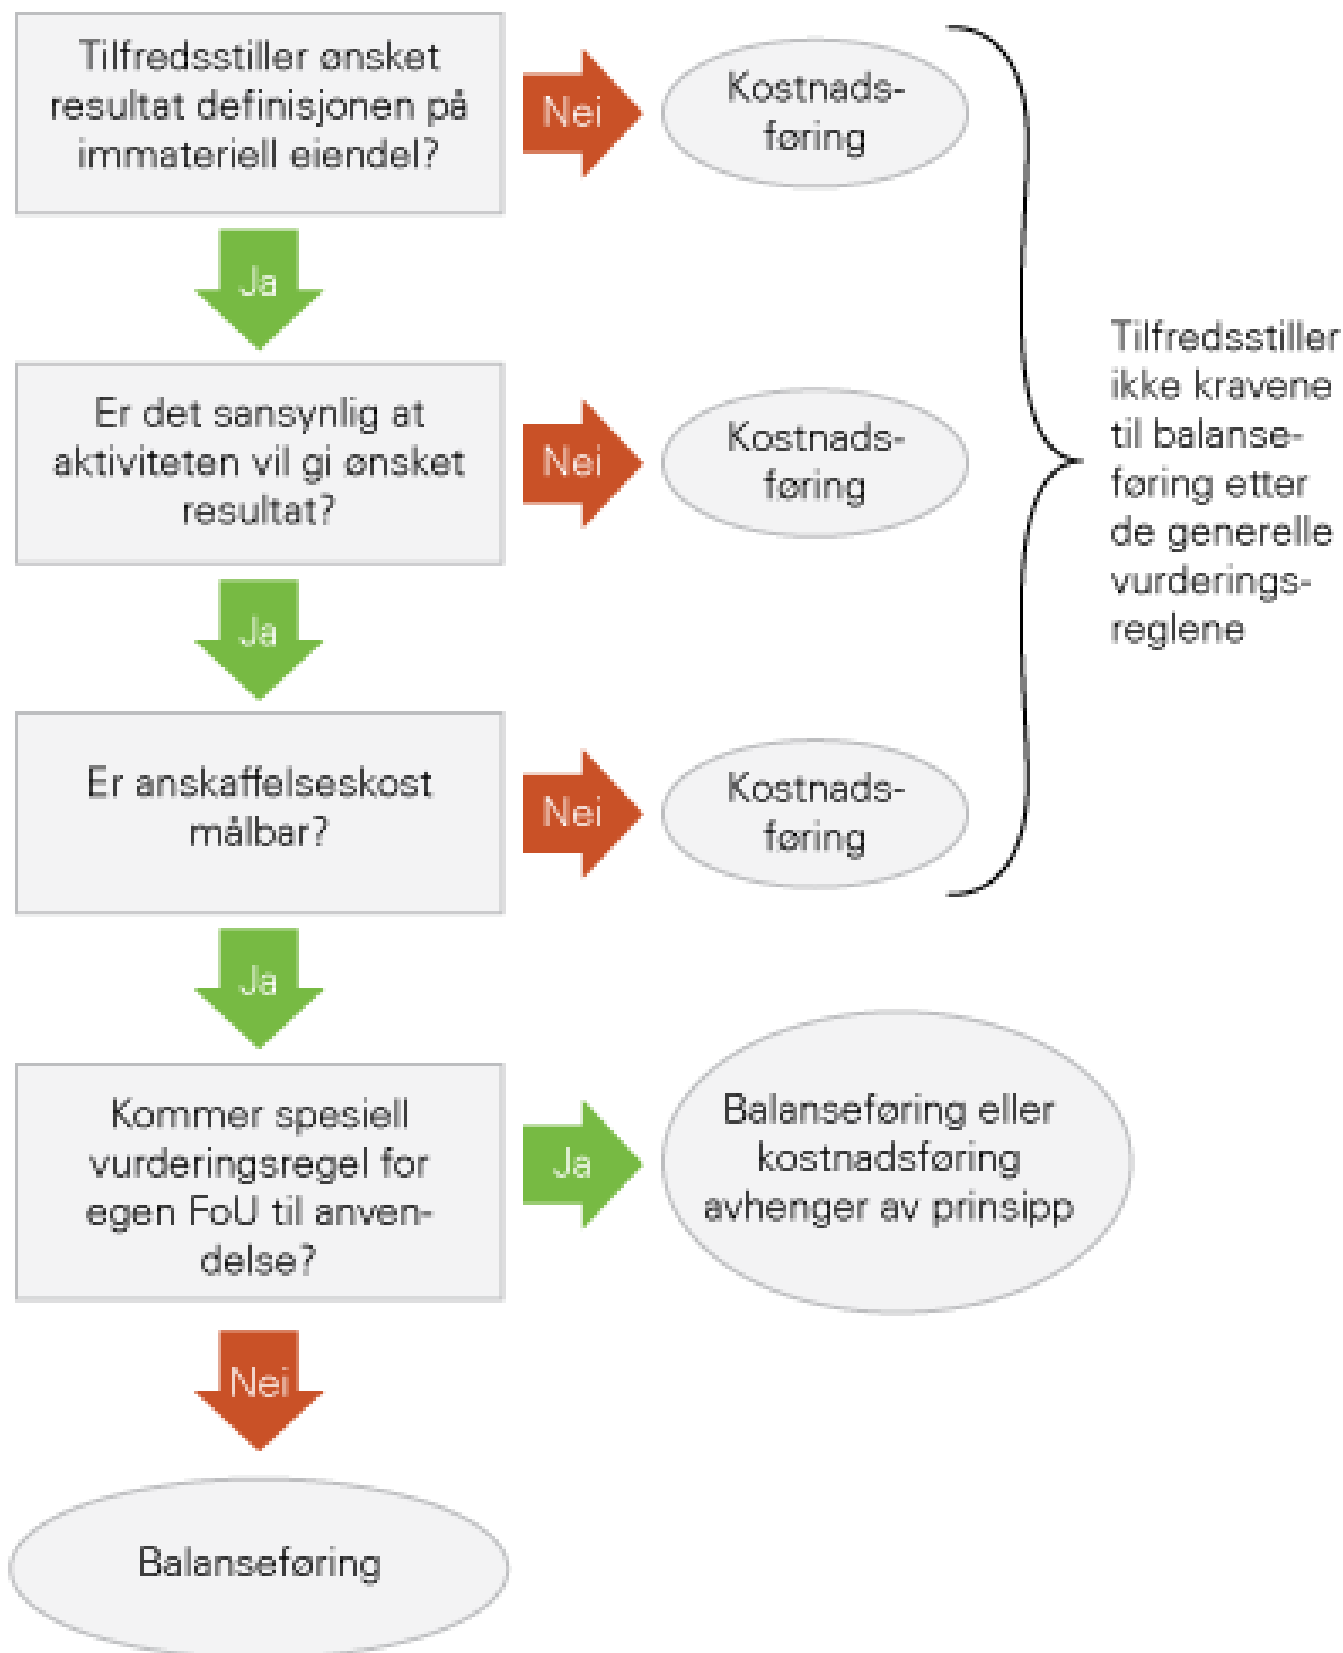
Tilfredsstiller ønsket resultat definisjonen på immateriell eiendel?

Nei

Kostnadsføring

Ja

Er det sansynlig at aktiviteten vil gi ønsket resultat?

Nei

Kostnadsføring

Ja

Er anskaffelseskost målbar?

Nei

Kostnadsføring

Tilfredsstiller ikke kravene til balanseføring etter de generelle vurderingsreglene

Ja

Kommer spesiell vurderingsregel for egen FoU til anvendelse?

Ja

Balanseføring eller kostnadsføring avhenger av prinsipp

Nei

Balanseføring